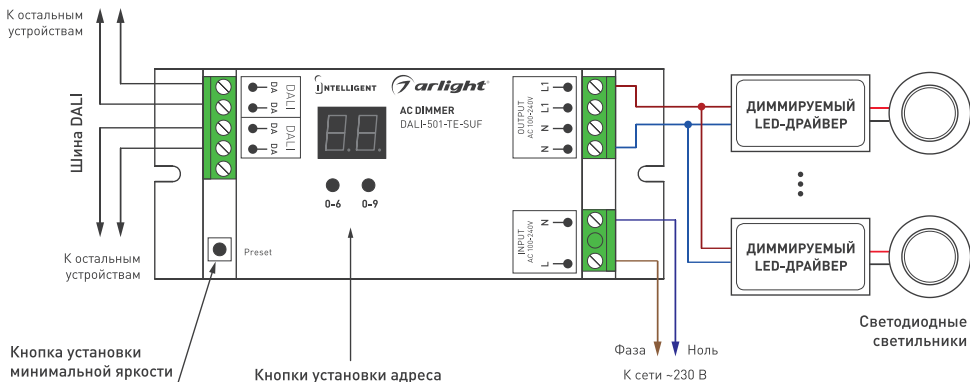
К остальным устройствам

Шина DALI

К остальным устройствам

DALI
DA DA
DA DA
DALI
DA DA

INTELLIGENT

arlight

AC DIMMER
DALI-501-TE-SUF

0-6 0-9

Preset

OUTPUT
AC 100-240V
L1
L1
N
N

INPUT
AC 100-240V
N
L

ДИММИРУЕМЫЙ LED-ДРАЙВЕР

ДИММИРУЕМЫЙ LED-ДРАЙВЕР

Светодиодные светильники

Фаза Ноль

К сети ~230 В

Кнопка установки минимальной яркости

Кнопки установки адреса